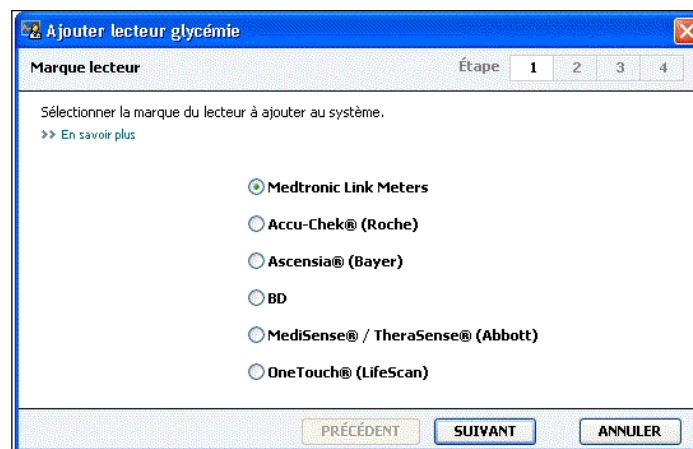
Ajouter lecteur glycémie

Marque lecteur

Étape 1 2 3 4

Sélectionner la marque du lecteur à ajouter au système.

>> En savoir plus

Medtronic Link Meters

Accu-Chek® (Roche)

Ascensia® (Bayer)

BD

MediSense® / TheraSense® (Abbott)

OneTouch® (LifeScan)

PRÉCÉDENT SUIVANT ANNULER